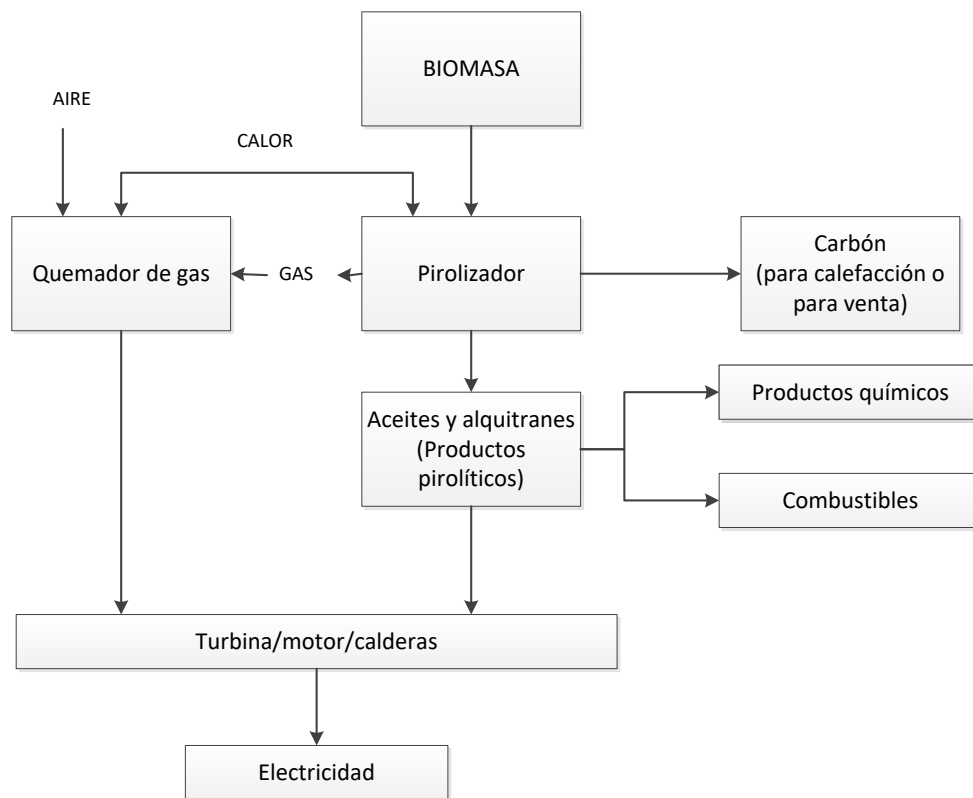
BIOMASA

AIRE

CALOR

Quemador de gas

GAS

Pirolizador

Carbón (para calefacción o para venta)

Aceites y alquitranes (Productos pirolíticos)

Productos químicos

Combustibles

Turbina/motor/calderas

Electricidad